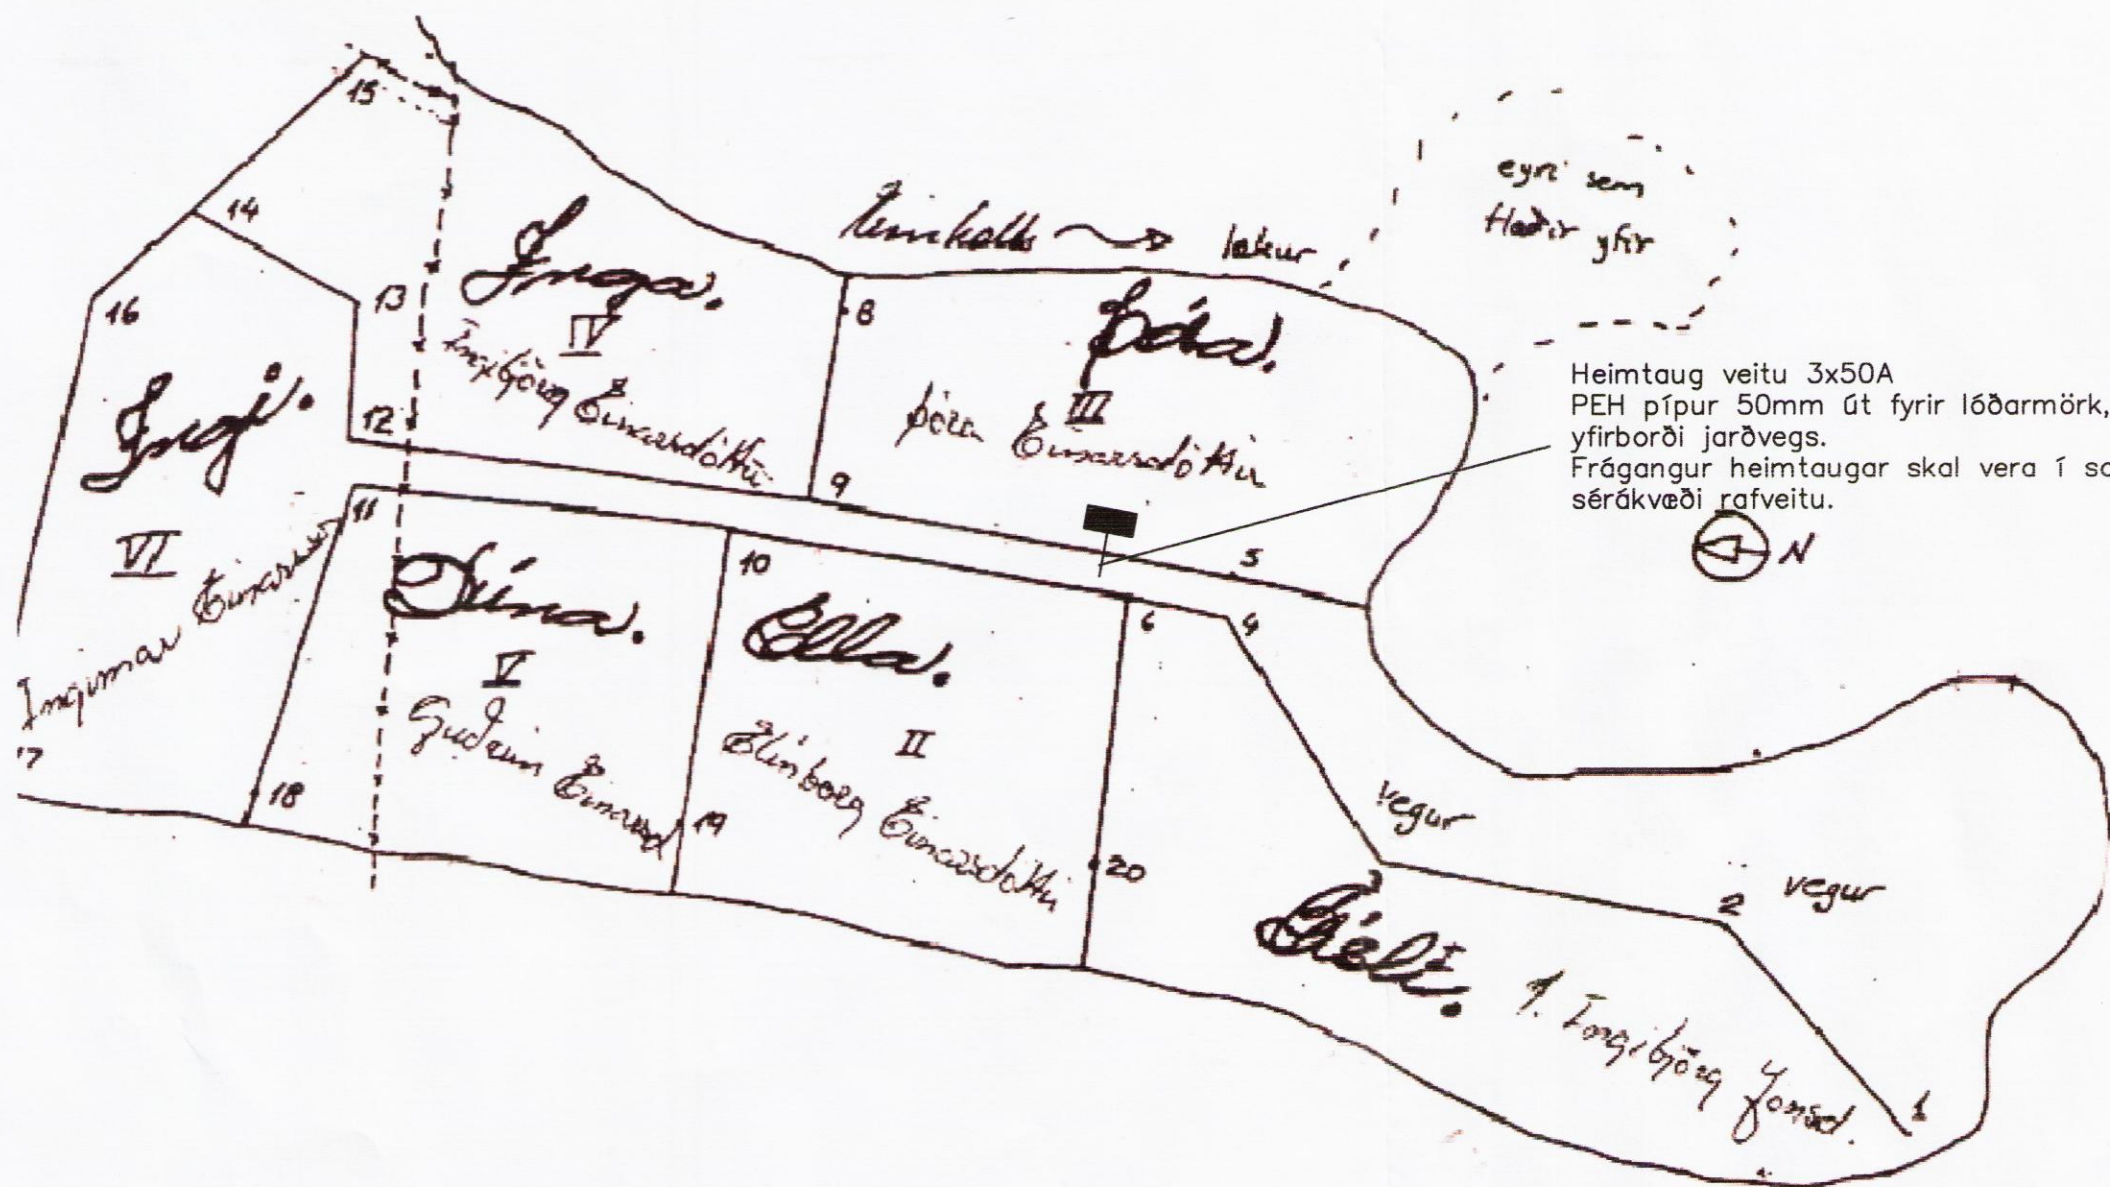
15

14

16

13

12

11

17

18

Inga.
IV
Ingibjörg Einarsdóttir

Ingi.
VI
Ingimar Einarsson

Dína.
V
Guðrún Einarsd.

Ella.
II
Elinborg Einarsdóttir

Þóra.
III
Þóra Einarsdóttir

Kvíkolla ~> lækur

eyri sem flæðir yfir

Heimtaug veitu 3x50A
PEH pípur 50mm út fyrir lóðarmörk, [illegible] yfirborði jarðvegs.
Frágangur heimtaugar skal vera í sa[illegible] sérákvæði rafveitu.

N

8

9

10

5

6

4

19

20

vegur

2

vegur

Gelt. I. Ingibjörg Jónsd.

1